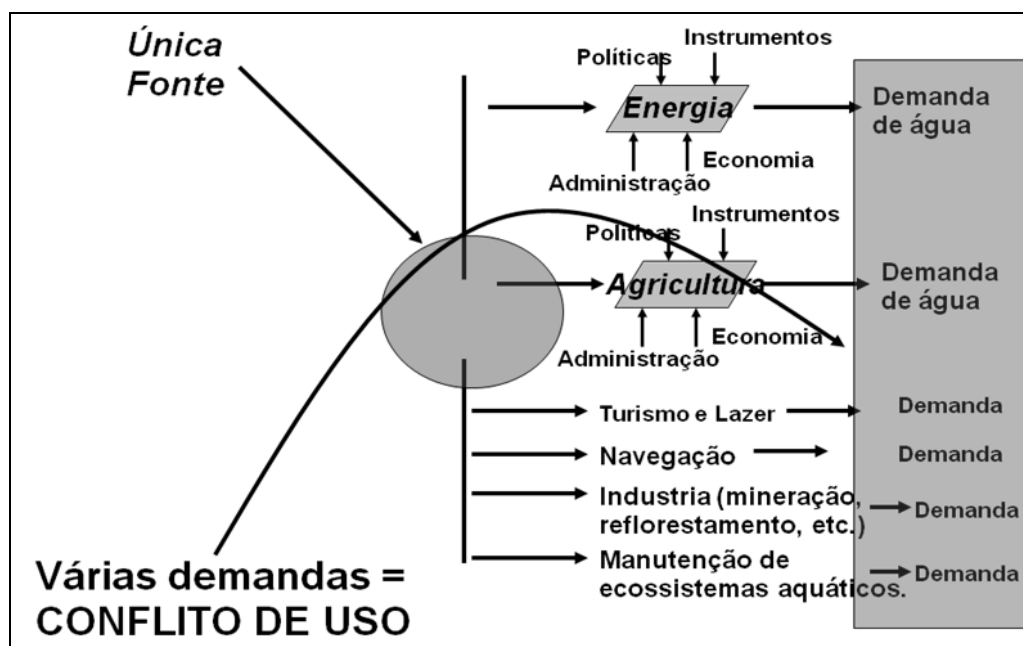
Única Fonte

Políticas
Instrumentos
Energia
Economia
Administração
Demanda de água

Políticas
Instrumentos
Agricultura
Economia
Administração
Demanda de água

Turismo e Lazer
Demanda

Navegação
Demanda

Industria (mineração, reflorestamento, etc.)
Demanda

Manutenção de ecossistemas aquáticos.
Demanda

Várias demandas = CONFLITO DE USO